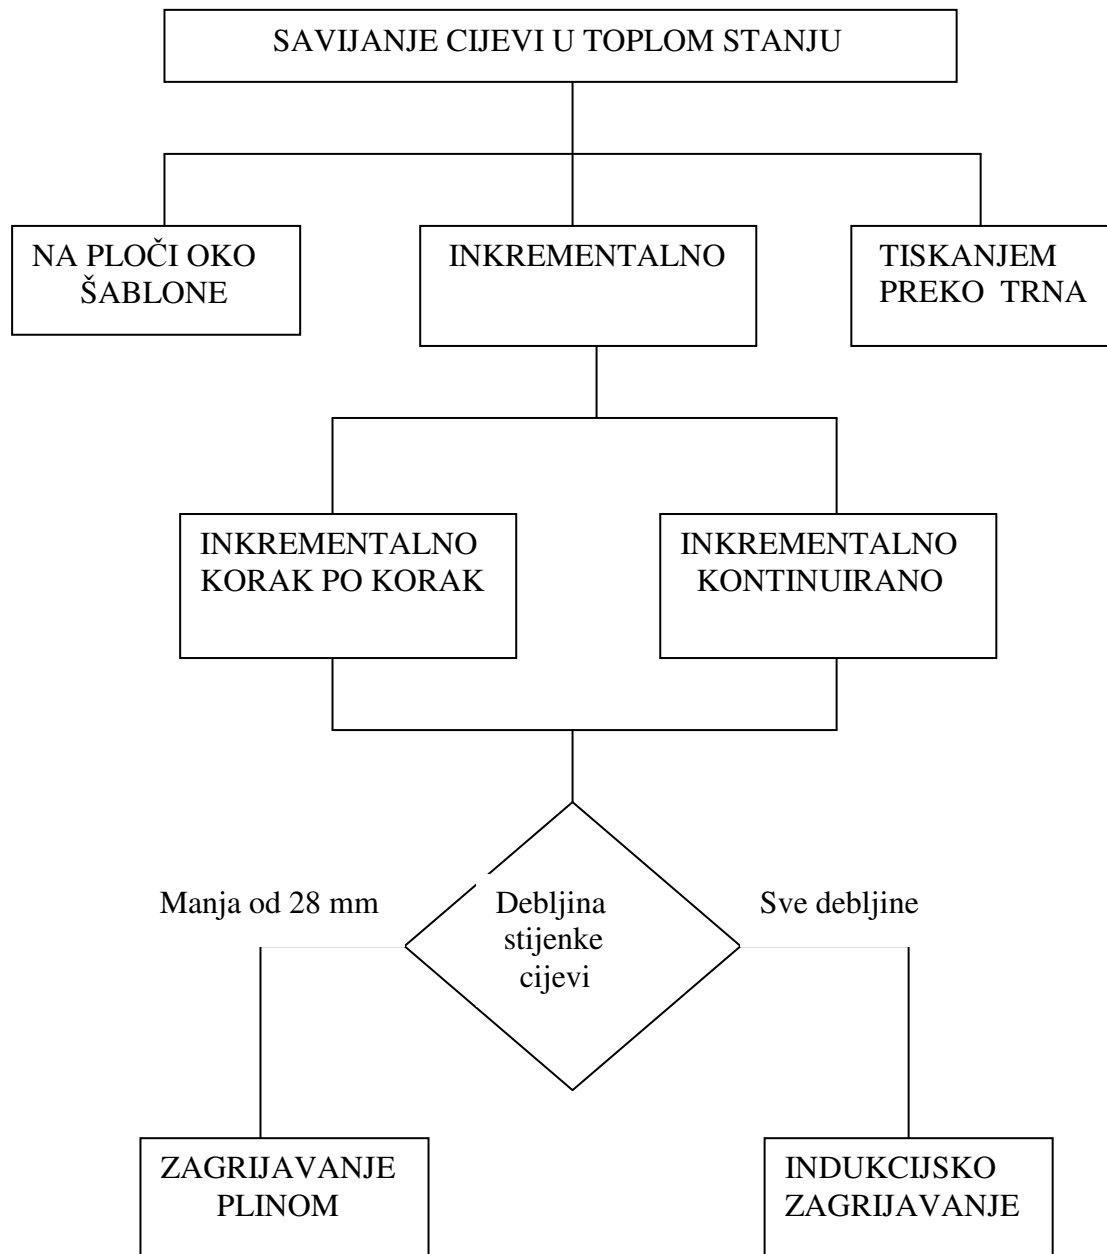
SAVIJANJE CIJEVI U TOPLOM STANJU

NA PLOČI OKO ŠABLONE

INKREMENTALNO

TISKANJEM PREKO TRNA

INKREMENTALNO KORAK PO KORAK

INKREMENTALNO KONTINUIRANO

Manja od 28 mm

Debljina stijenke cijevi

Sve debljine

ZAGRIJAVANJE PLINOM

INDUKCIJSKO ZAGRIJAVANJE